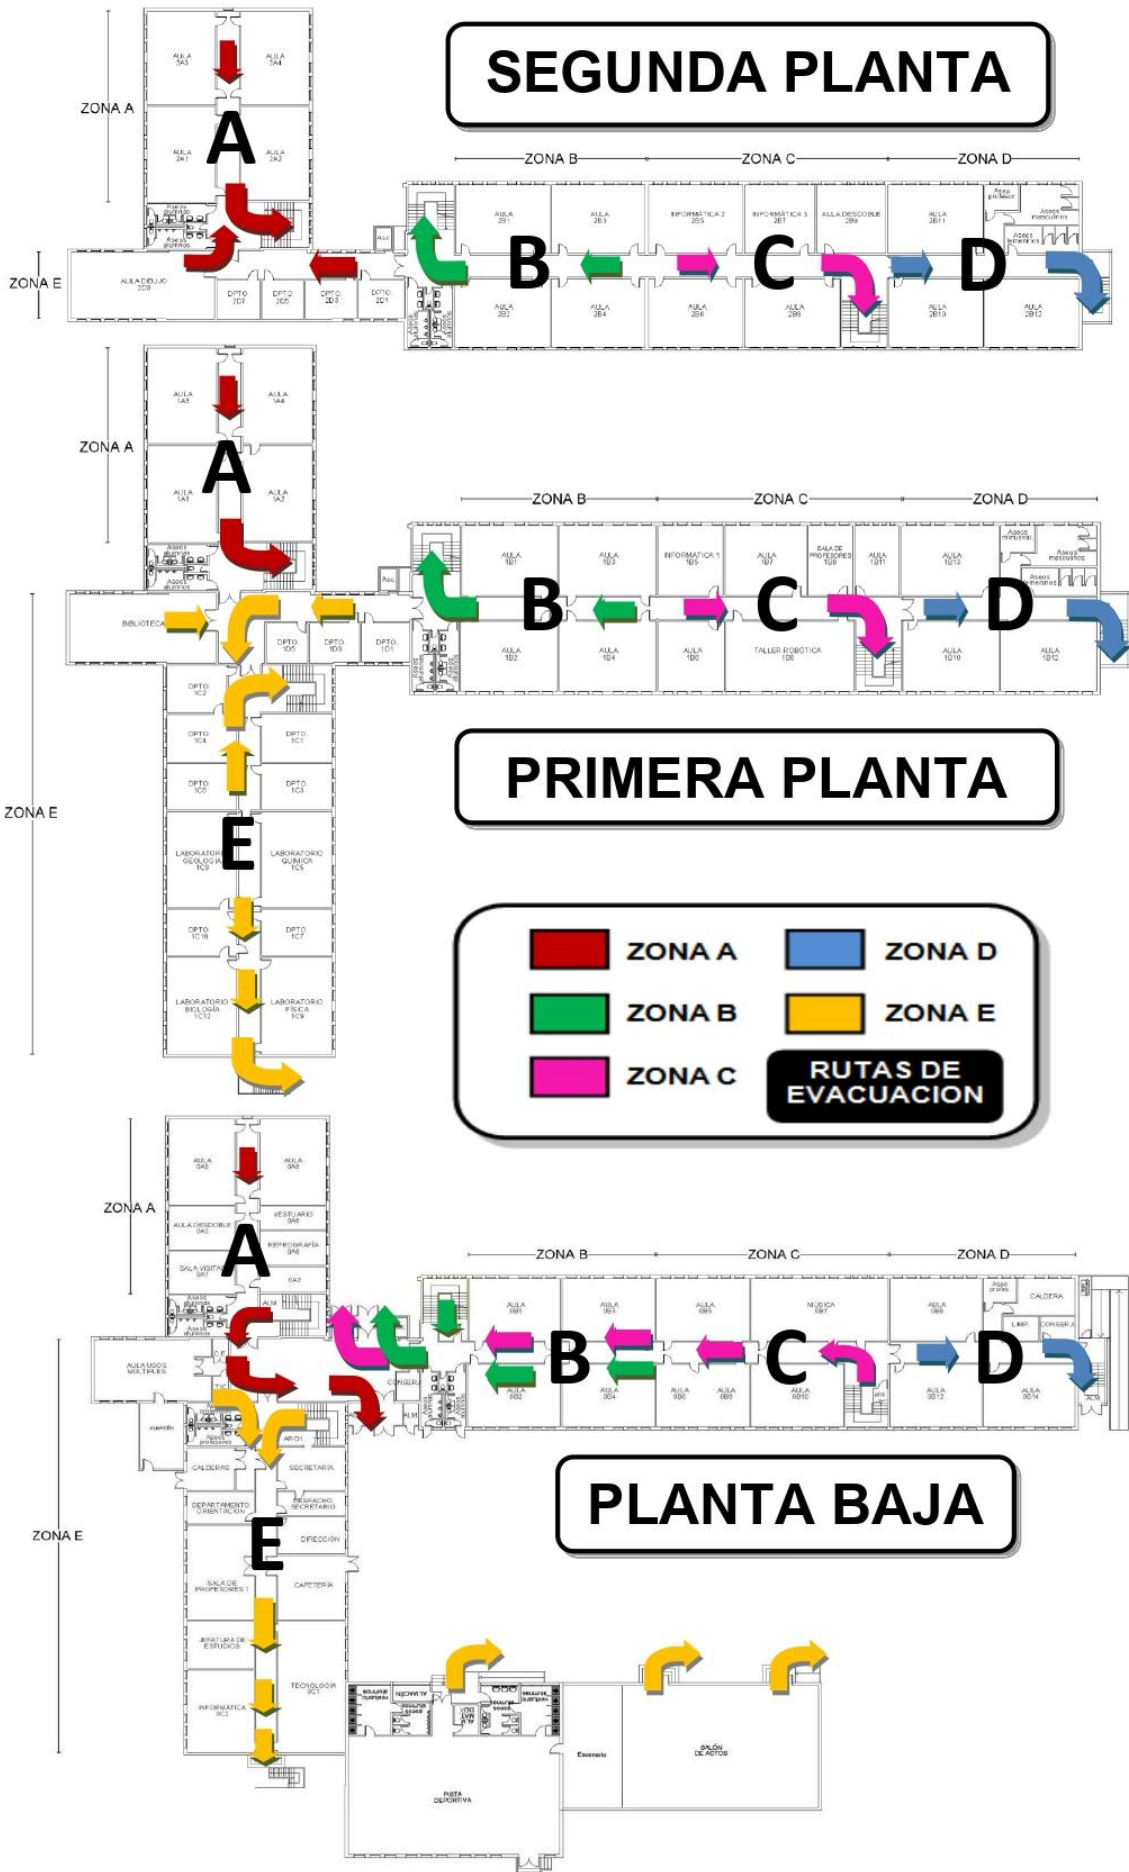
SEGUNDA PLANTA

ZONA A

AULA 2A3
AULA 2A4
AULA 2A1
AULA 2A2

A

ZONA E

AULA DIBUJO 2C8

DPTO 2D7
DPTO 2D5
DPTO 2D3
DPTO 2D1

ZONA B
ZONA C
ZONA D

AULA 2B1
AULA 2B3
INFORMÁTICA 2 2B5
INFORMÁTICA 3 2B7
AULA DESDOBLE 2B9
AULA 2B11

AULA 2B2
AULA 2B4
AULA 2B6
AULA 2B8
AULA 2B10
AULA 2B12

B
C
D

ZONA A

AULA 1A5
AULA 1A4
AULA 1A1
AULA 1A2

A

ZONA B
ZONA C
ZONA D

AULA 1B1
AULA 1B3
INFORMÁTICA 1 1B5
AULA 1B7
SALA DE PROFESORES 1B9
AULA 1B11
AULA 1B13

AULA 1B2
AULA 1B4
AULA 1B6
TALLER ROBÓTICA 1B8
AULA 1B10
AULA 1B12

B
C
D

BIBLIOTECA

DPTO 1D5
DPTO 1D3
DPTO 1D1

ZONA E

DPTO 1C2
DPTO 1C4
DPTO 1C1
DPTO 1C6
DPTO 1C3
LABORATORIO GEOLOGÍA 1C8
LABORATORIO QUÍMICA 1C5
DPTO 1C10
DPTO 1C7
LABORATORIO BIOLOGÍA 1C12
LABORATORIO FÍSICA 1C9

E

PRIMERA PLANTA

ZONA A
ZONA B
ZONA C
ZONA D
ZONA E
RUTAS DE EVACUACION

ZONA A

AULA 0A5
AULA 0A4
AULA DESDOBLE 0A3
VESTUARIO 0A6
REPROGRAFÍA 0A4
SALA VISITAS 0A1
0A2

A

ZONA B
ZONA C
ZONA D

AULA 0B1
AULA 0B3
AULA 0B5
MÚSICA 0B7
AULA 0B9
CALDERA

AULA 0B2
AULA 0B4
AULA 0B6
AULA 0B8
AULA 0B10
AULA 0B12
AULA 0B14

B
C
D

AULA USOS MÚLTIPLES
CONSERJ.
ALMACÉN

ZONA E

ARCH.
CALDERAS
SECRETARÍA
DEPARTAMENTO ORIENTACIÓN
DESPACHO SECRETARIO
DIRECCIÓN
SALA DE PROFESORES 1
CAFETERÍA
JEFATURA DE ESTUDIOS
TECNOLOGÍA 0C1
INFORMÁTICA 0C2

E

PLANTA BAJA

PISTA DEPORTIVA
Escenario
SALÓN DE ACTOS